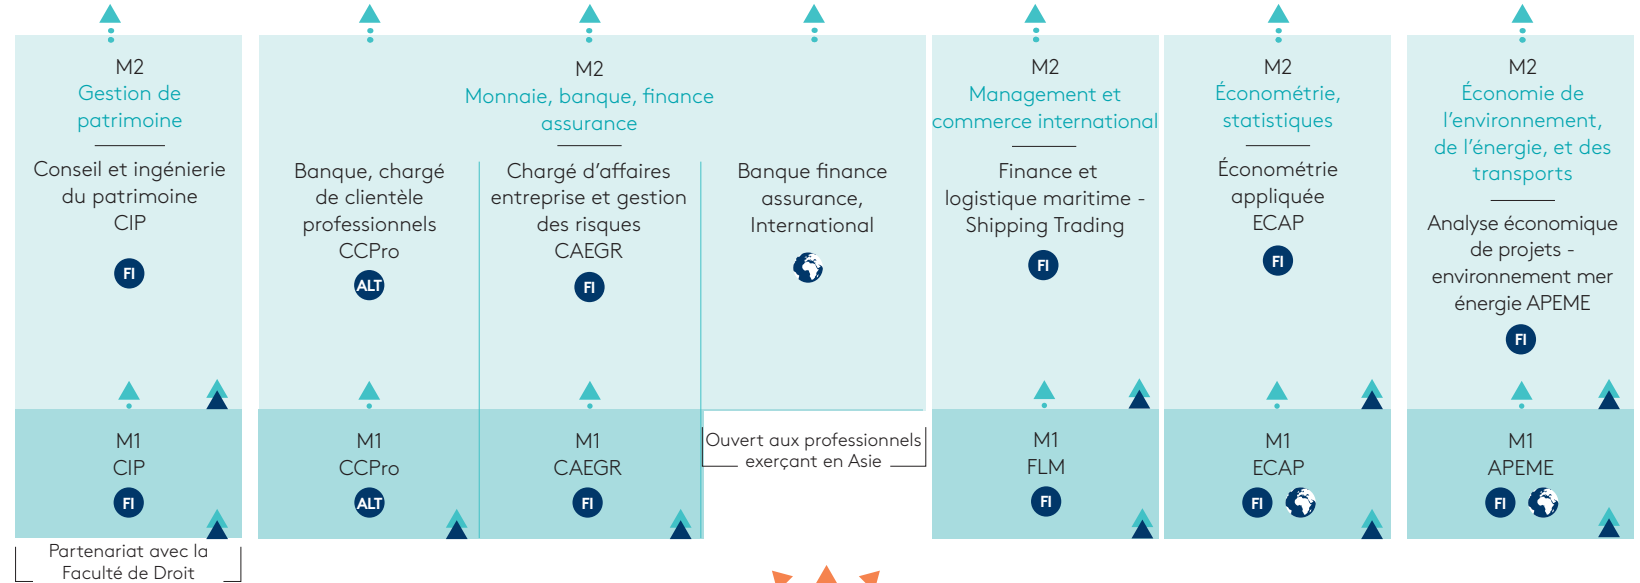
M2
Gestion de patrimoine

Conseil et ingénierie du patrimoine
CIP

FI

M1
CIP

FI

Partenariat avec la Faculté de Droit

M2
Monnaie, banque, finance assurance

Banque, chargé de clientèle professionnels
CCPro

ALT

Chargé d'affaires entreprise et gestion des risques
CAEGR

FI

Banque finance assurance, International

M1
CCPro

ALT

M1
CAEGR

FI

Ouvert aux professionnels exerçant en Asie

M2
Management et commerce international

Finance et logistique maritime - Shipping Trading

FI

M1
FLM

FI

M2
Économétrie, statistiques

Économétrie appliquée
ECAP

FI

M1
ECAP

FI

M2
Économie de l'environnement, de l'énergie, et des transports

Analyse économique de projets - environnement mer énergie APEME

FI

M1
APEME

FI